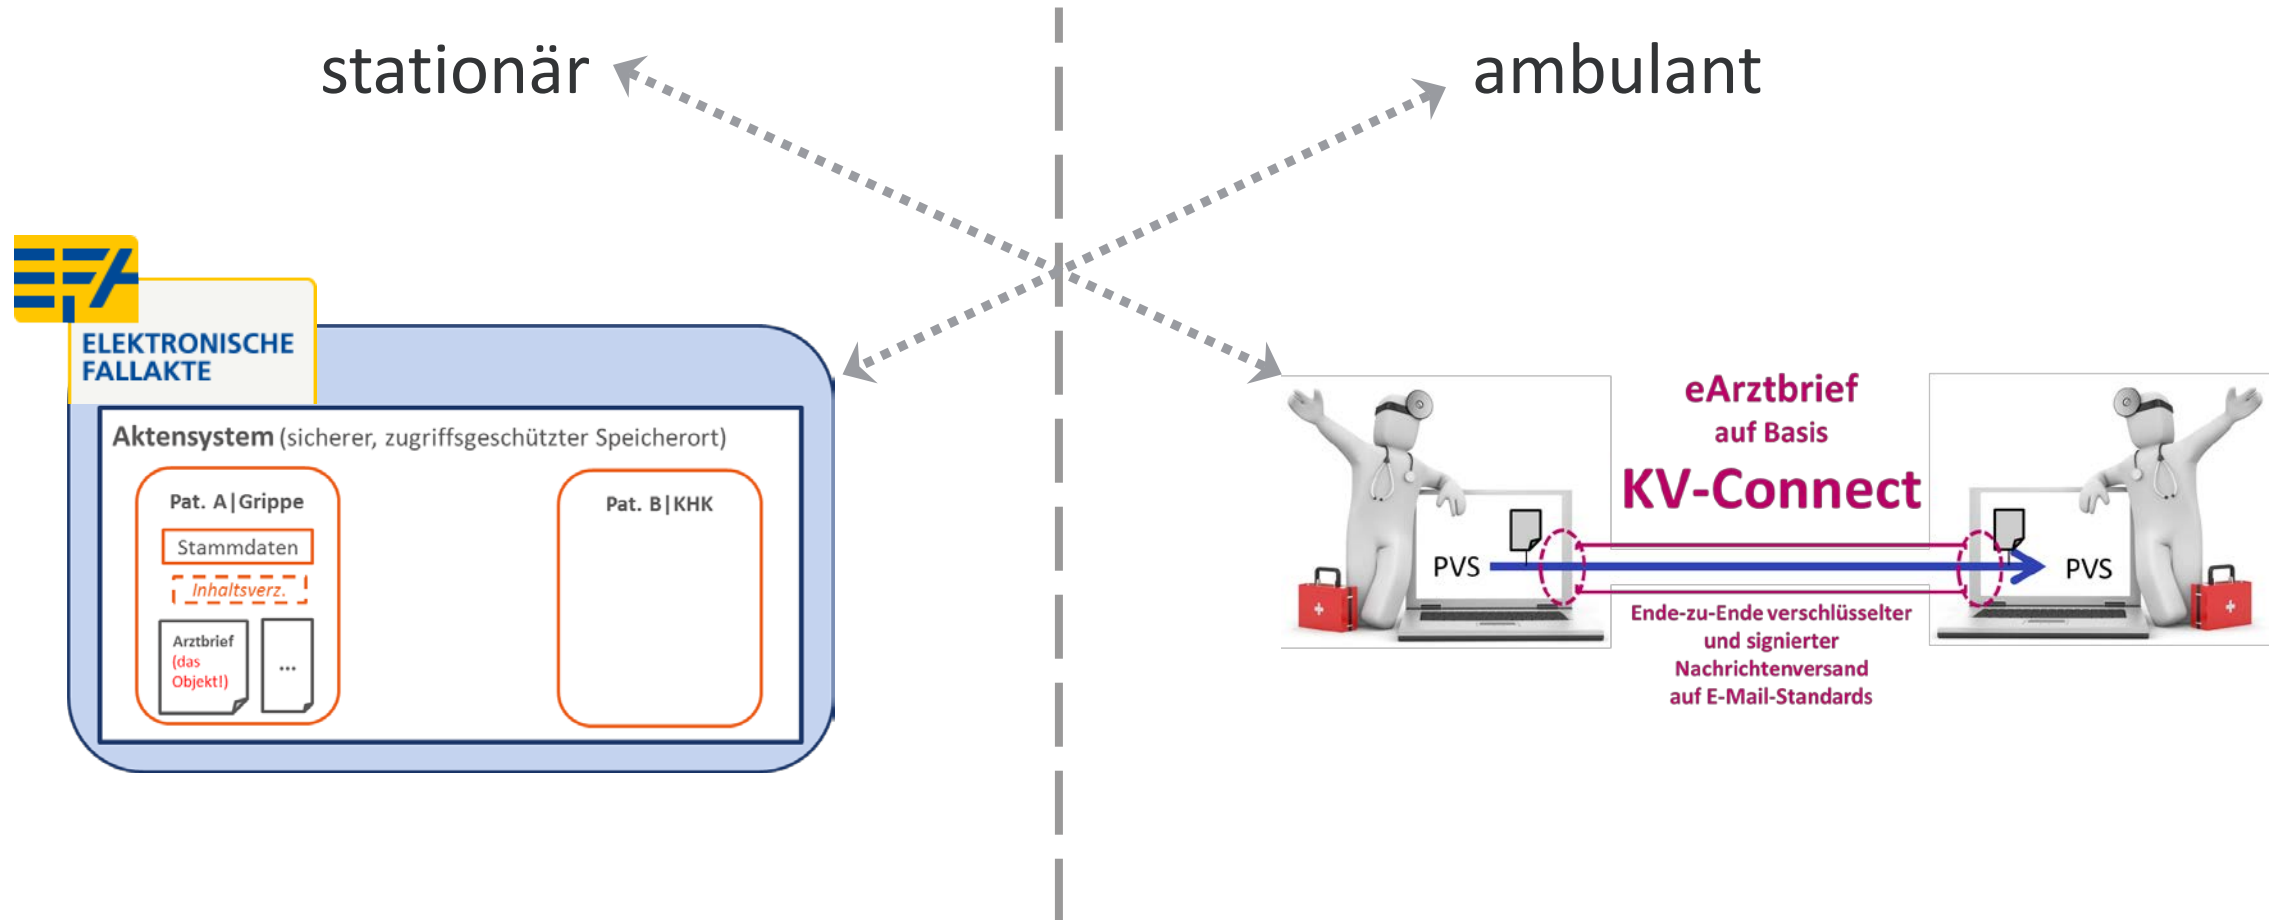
stationär

ambulant

ELEKTRONISCHE FALLAKTE

Aktensystem (sicherer, zugriffsgeschützter Speicherort)

Pat. A | Gripe

Stammdaten

Inhaltsverz.

Arztbrief (das Objekt!)

...

Pat. B | KHK

eArztbrief
auf Basis
KV-Connect

PVS

PVS

Ende-zu-Ende verschlüsselter und signierter Nachrichtenversand auf E-Mail-Standards